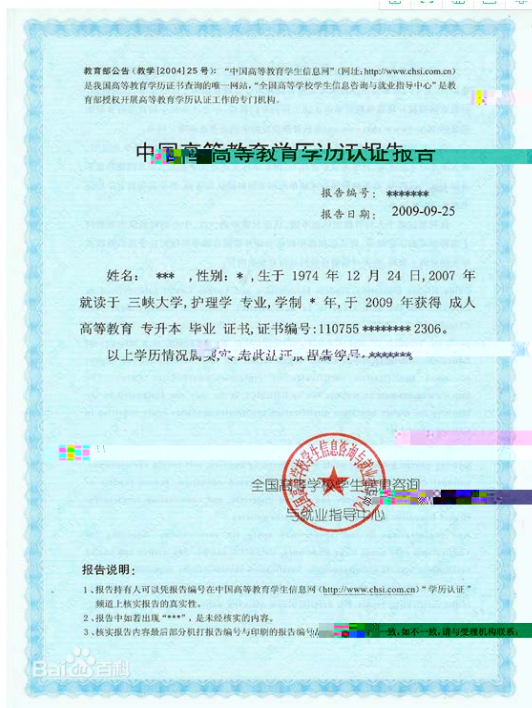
教育部公告（教学[2004]25号）："中国高等教育学生信息网"（网址：http://www.chsi.com.cn）是我国高等教育学历证书查询的唯一网站，"全国高等学校学生信息咨询与就业指导中心"是教育部授权开展高等教育学历认证工作的专门机构。

中国高等高等教育学历认证报告

报告编号：*******
报告日期：2009-09-25

姓名：***，性别：*，生于 1974 年 12 月 24 日，2007 年就读于 三峡大学，护理学 专业，学制 * 年，于 2009 年获得 成人高等教育 专升本 毕业 证书，证书编号：110755 ******** 2306。

以上学历情况属实，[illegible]报告编号：*******

全国高等学校学生信息咨询与就业指导中心

报告说明：

1、报告持有人可以凭报告编号在中国高等教育学生信息网（http://www.chsi.com.cn）"学历认证"频道上核实报告的真实性。
2、报告中如若出现"***"，是未经核实的内容。
3、核实报告内容数据部分机打报告编号与印制的报告编号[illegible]一致，如不一致，请与受理机构联系。

Bai百科